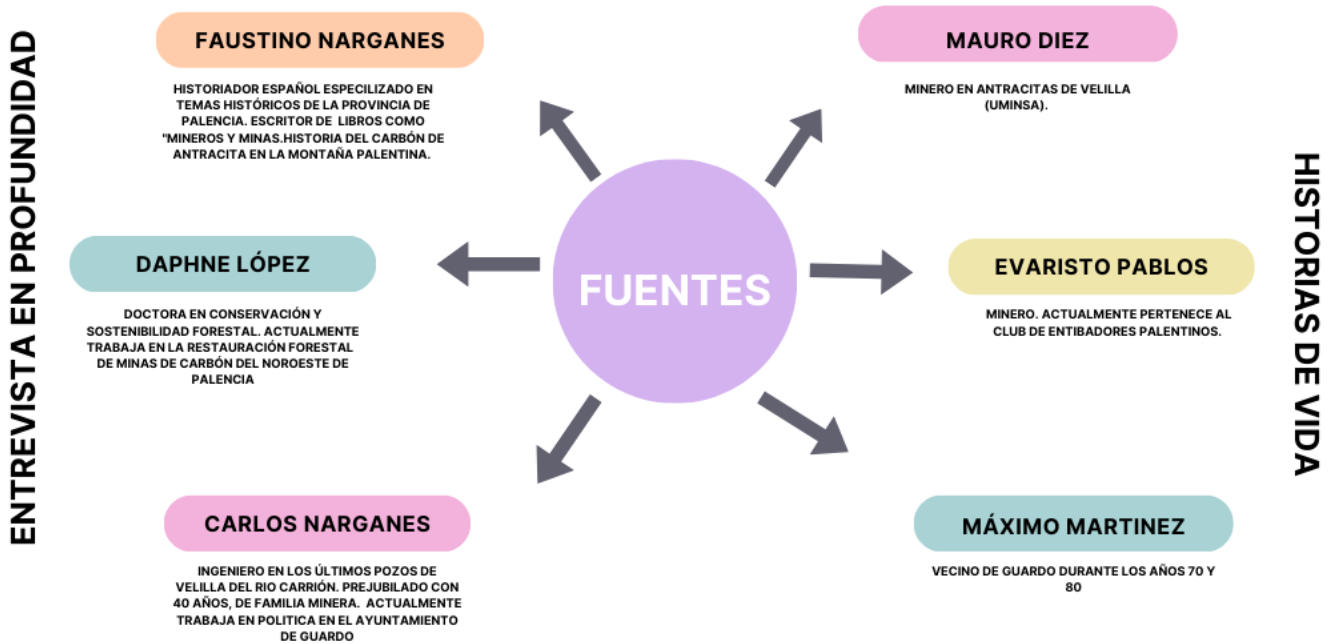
ENTREVISTA EN PROFUNDIDAD

FAUSTINO NARGANES

HISTORIADOR ESPAÑOL ESPECILIZADO EN TEMAS HISTÓRICOS DE LA PROVINCIA DE PALENCIA. ESCRITOR DE LIBROS COMO "MINEROS Y MINAS.HISTORIA DEL CARBÓN DE ANTRACITA EN LA MONTAÑA PALENTINA.

DAPHNE LÓPEZ

DOCTORA EN CONSERVACIÓN Y SOSTENIBILIDAD FORESTAL. ACTUALMENTE TRABAJA EN LA RESTAURACIÓN FORESTAL DE MINAS DE CARBÓN DEL NOROESTE DE PALENCIA

CARLOS NARGANES

INGENIERO EN LOS ÚLTIMOS POZOS DE VELILLA DEL RIO CARRIÓN. PREJUBILADO CON 40 AÑOS, DE FAMILIA MINERA. ACTUALMENTE TRABAJA EN POLITICA EN EL AYUNTAMIENTO DE GUARDO

FUENTES

MAURO DIEZ

MINERO EN ANTRACITAS DE VELILLA (UMINSA).

EVARISTO PABLOS

MINERO. ACTUALMENTE PERTENECE AL CLUB DE ENTIBADORES PALENTINOS.

MÁXIMO MARTINEZ

VECINO DE GUARDO DURANTE LOS AÑOS 70 Y 80

HISTORIAS DE VIDA